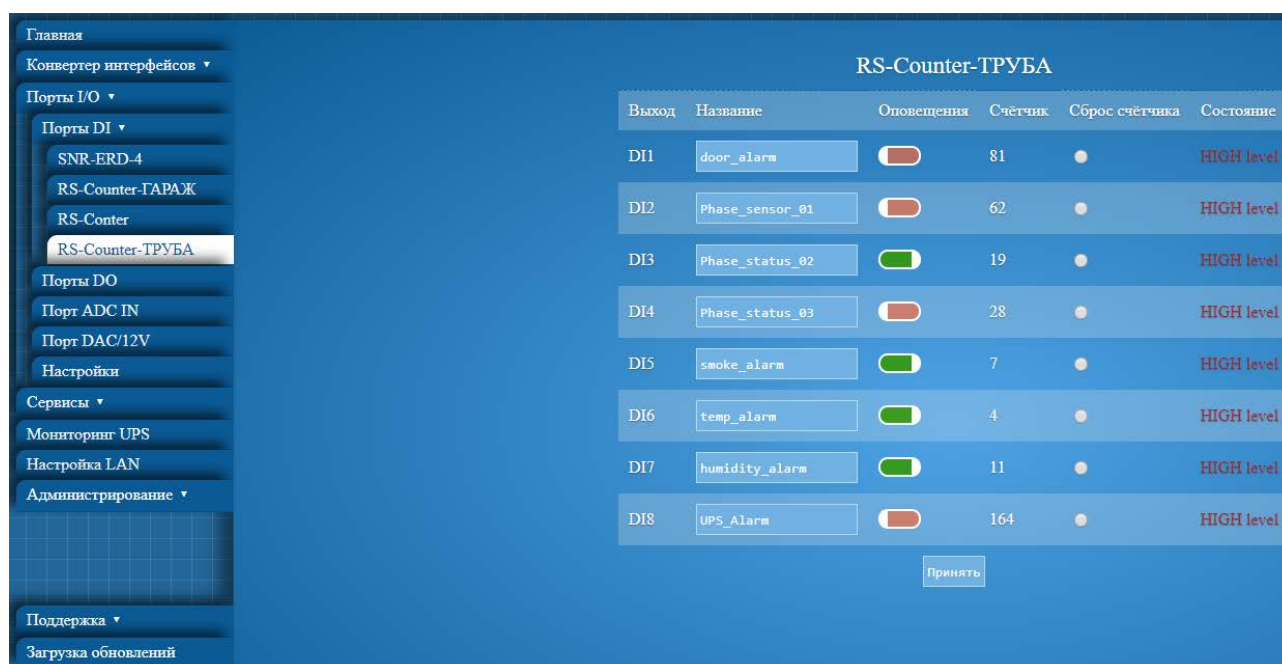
Главная
Конвертер интерфейсов ▾
Порты I/O ▾
Порты DI ▾
SNR-ERD-4
RS-Counter-ГАРАЖ
RS-Conter
RS-Counter-ТРУБА
Порты DO
Порт ADC IN
Порт DAC/12V
Настройки
Сервисы ▾
Мониторинг UPS
Настройка LAN
Администрирование ▾
Поддержка ▾
Загрузка обновлений

RS-Counter-ТРУБА

| Выход | Название | Оповещения | Счётчик | Сброс счётчика | Состояние |
|---|---|---|---|---|---|
| DI1 | door_alarm | | 81 | | HIGH level |
| DI2 | Phase_sensor_01 | | 62 | | HIGH level |
| DI3 | Phase_status_02 | | 19 | | HIGH level |
| DI4 | Phase_status_03 | | 28 | | HIGH level |
| DI5 | smoke_alarm | | 7 | | HIGH level |
| DI6 | temp_alarm | | 4 | | HIGH level |
| DI7 | humidity_alarm | | 11 | | HIGH level |
| DI8 | UPS_Alarm | | 164 | | HIGH level |

Принять